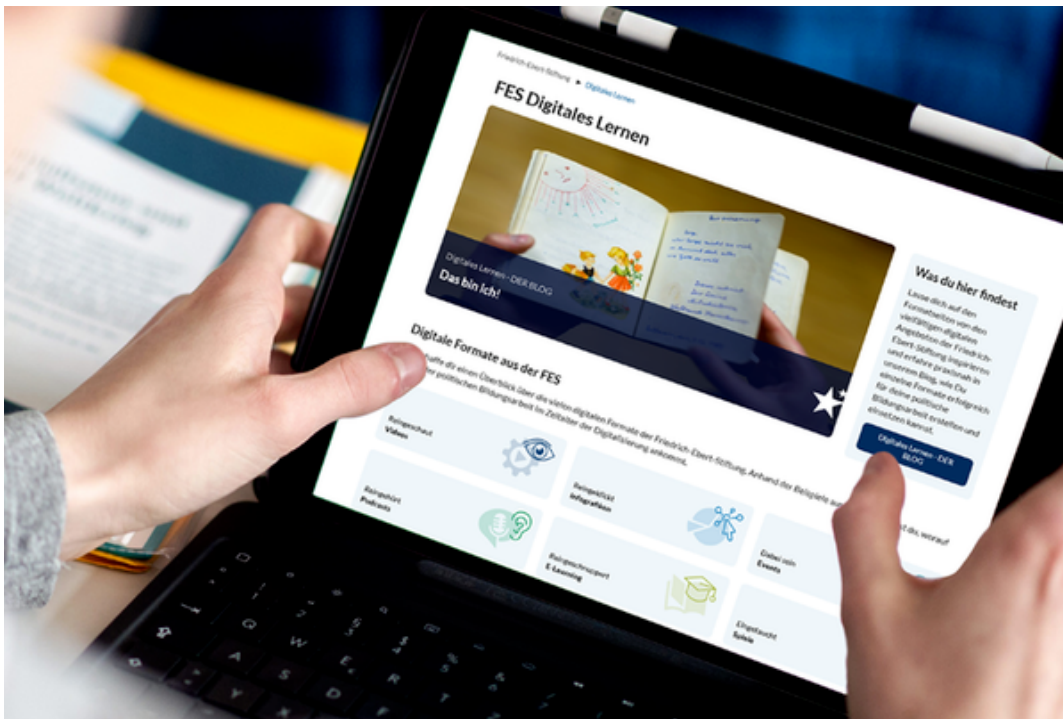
Friedrich-Ebert-Stiftung ▸ Digitales Lernen

FES Digitales Lernen

Digitales Lernen - DER BLOG

Das bin ich!

Was du hier findest

Lasse dich auf den Formatseiten von den vielfältigen digitalen Angeboten der Friedrich-Ebert-Stiftung inspirieren und erfahre praxisnah in unserem Blog, wie Du einzelne Formate erfolgreich für deine politische Bildungsarbeit erstellen und einsetzen kannst.

Digitales Lernen - DER BLOG

Digitale Formate aus der FES

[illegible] dir einen Überblick über die vielen digitalen Formate der Friedrich-Ebert-Stiftung. Anhand der Beispiele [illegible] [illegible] politischen Bildungsarbeit im Zeitalter der Digitalisierung erkennt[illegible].

Reingeschaut
Videos

Reingehört
Podcasts

Reingeklickt
Infografiken

Reingeschnuppert
E-Learning

Dabei sein
Events

Eingetaucht
Spiele

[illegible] du, worauf